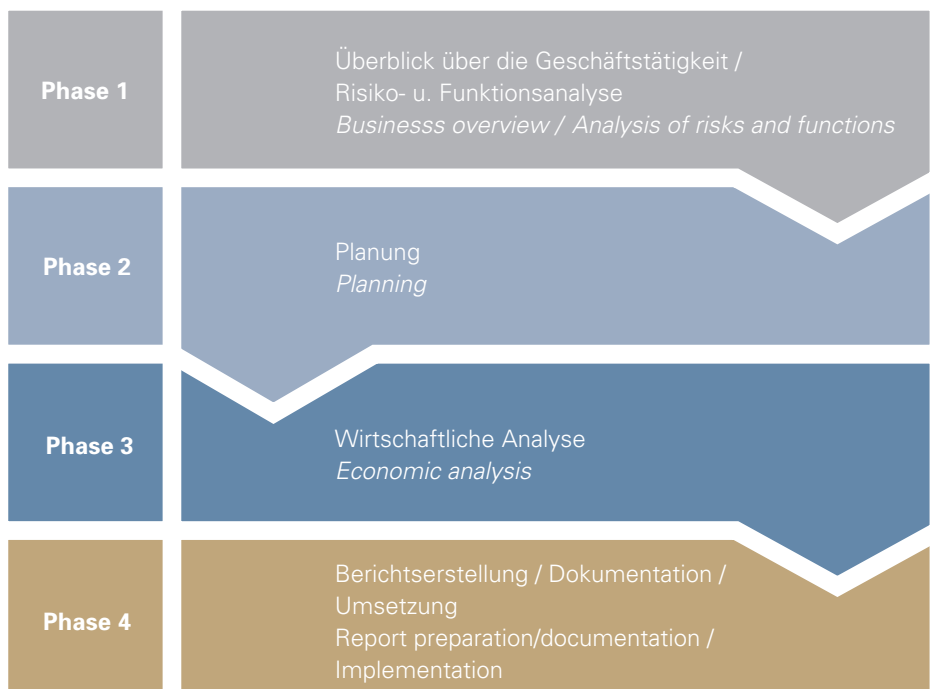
Phase 1

Überblick über die Geschäftstätigkeit / Risiko- u. Funktionsanalyse
*Businesss overview / Analysis of risks and functions*

Phase 2

Planung
*Planning*

Phase 3

Wirtschaftliche Analyse
*Economic analysis*

Phase 4

Berichtserstellung / Dokumentation / Umsetzung
Report preparation/documentation / Implementation